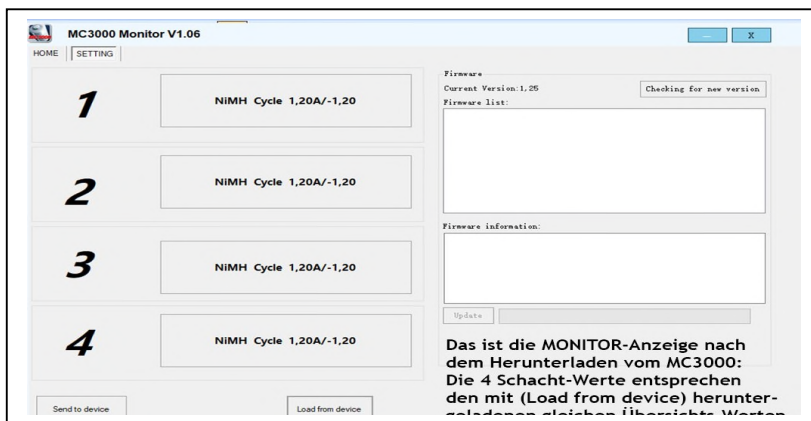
MC3000 Monitor V1.06

HOME SETTING

1
NiMH Cycle 1,20A/-1,20

2
NiMH Cycle 1,20A/-1,20

3
NiMH Cycle 1,20A/-1,20

4
NiMH Cycle 1,20A/-1,20

Send to device

Load from device

Firmware
Current Version:1.25
Checking for new version
Firmware list:

Firmware information:

Update

Das ist die MONITOR-Anzeige nach dem Herunterladen vom MC3000: Die 4 Schacht-Werte entsprechen den mit (Load from device) herunter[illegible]